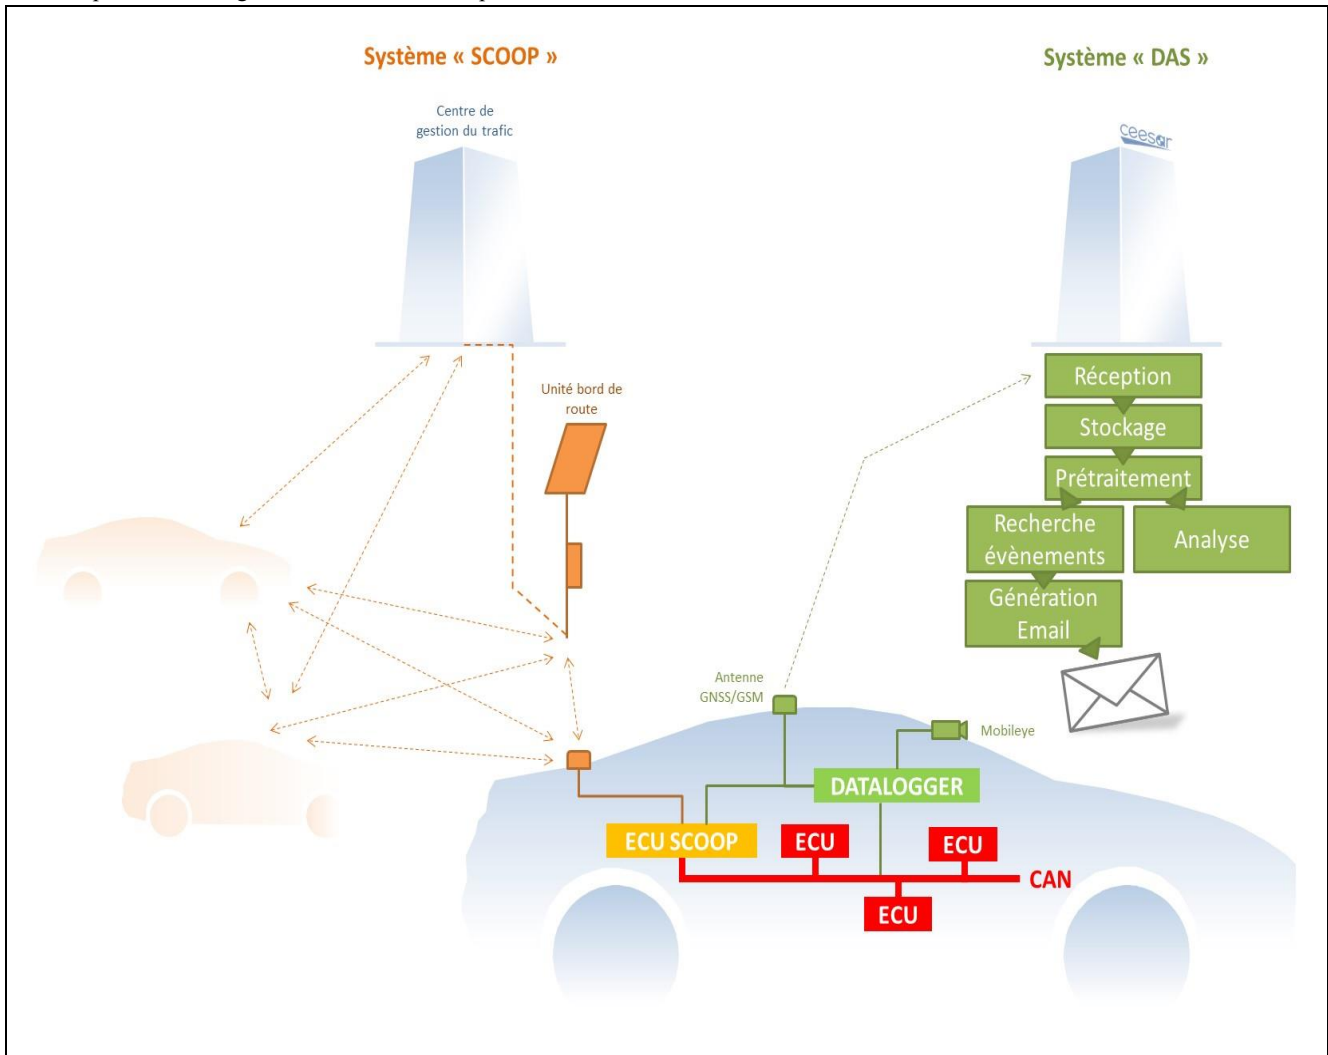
Système « SCOOP »

Système « DAS »

Centre de gestion du trafic

ceesar

Unité bord de route

Réception

Stockage

Prétraitement

Recherche évènements

Analyse

Génération Email

Antenne GNSS/GSM

Mobileye

DATALOGGER

ECU SCOOP

ECU

ECU

ECU

CAN